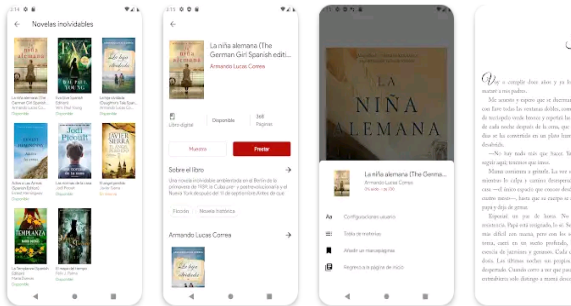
Novelas inolvidables

LA NIÑA ALEMANA

EVA

JODI PICOULT

JAVIER SIERRA

ESPERANZA

La niña alemana (The German Girl Spanish ...
Armando Lucas Correa
Disponible

Eva (Spanish Edition)
Disponible

Las hijas (Daughters ...)
Disponible

Disponible

Disponible

Disponible

La niña alemana (The German Girl Spanish editi...
Armando Lucas Correa

Libro digital
Disponible
368 Páginas

Muestra
Prestar

Sobre el libro

Una novela conmovedora ambientada en el Berlín de la primavera de 1939 ... a Cuba por ...

Ficción
Novela histórica

Armando Lucas Correa

LA NIÑA ALEMANA

La niña alemana (The Germa...
Armando Lucas Correa

Aa Configuraciones visuales
Tabla de contenidos
Añadir un marcapáginas
Regresar a la página de inicio

Nos quedan pocos meses ... los ... 

Mi nombre es ... 

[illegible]